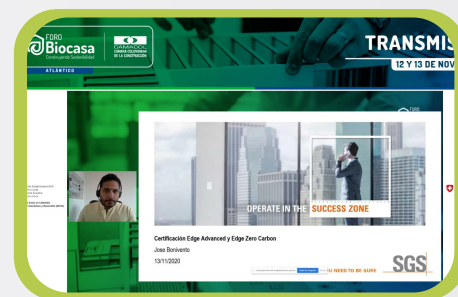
FORO Biocasa
Construyendo Sostenibilidad

CAMACOL
CÁMARA COLOMBIANA DE LA CONSTRUCCIÓN

ATLÁNTICO

TRANSMIS
12 Y 13 DE NOV

OPERATE IN THE SUCCESS ZONE

Certificación Edge Advanced y Edge Zero Carbon
Jose Bonivento
13/11/2020

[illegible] NEED TO BE SURE

SGS